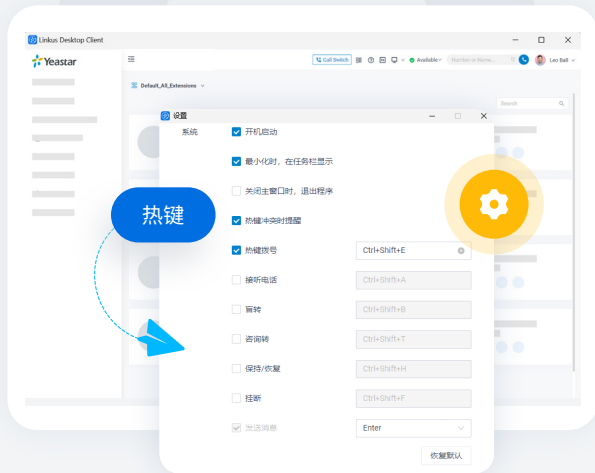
Linkus Desktop Client

Yeastar

Call Switch

Available

Number or Name...

Leo Ball

Default_All_Extensions

Search

热键

设置

系统

开机启动

最小化时，在任务栏显示

关闭主窗口时，退出程序

热键冲突时提醒

热键拨号

Ctrl+Shift+E

接听电话

Ctrl+Shift+A

盲转

Ctrl+Shift+B

咨询转

Ctrl+Shift+T

保持/恢复

Ctrl+Shift+H

挂断

Ctrl+Shift+F

发送消息

Enter

恢复默认